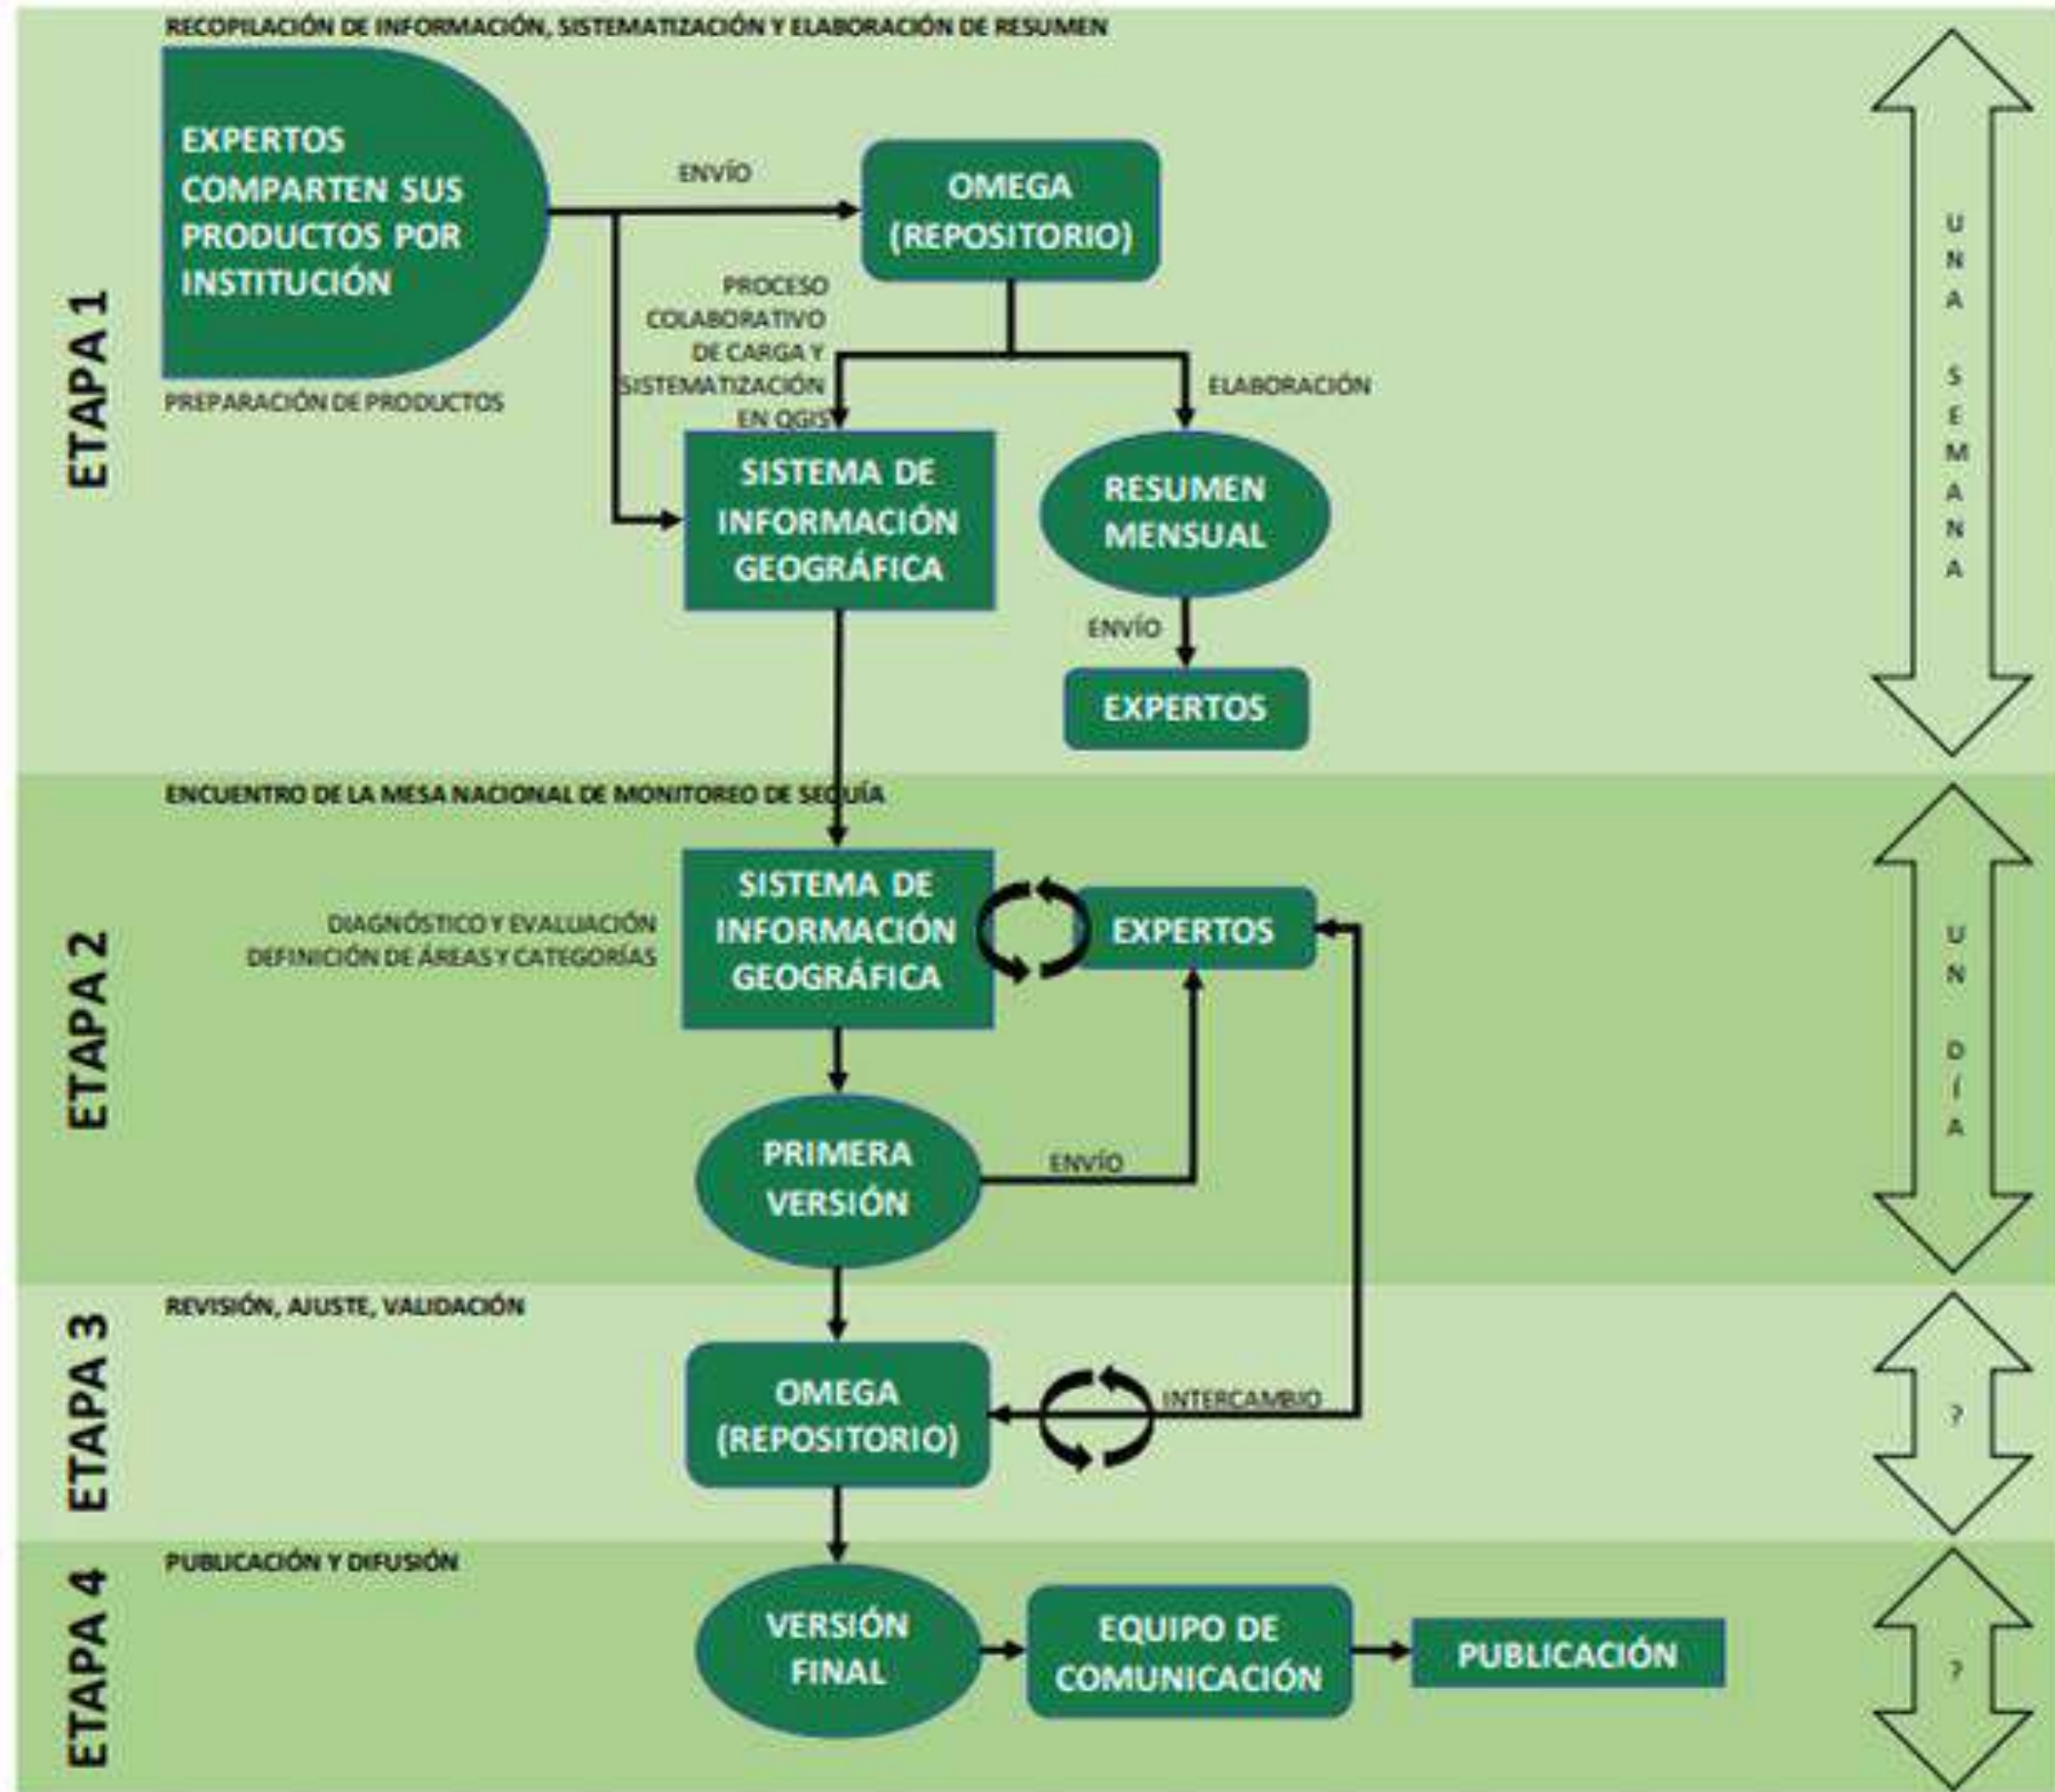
ETAPA 1

RECOPILACIÓN DE INFORMACIÓN, SISTEMATIZACIÓN Y ELABORACIÓN DE RESUMEN

EXPERTOS COMPARTEN SUS PRODUCTOS POR INSTITUCIÓN

PREPARACIÓN DE PRODUCTOS

ENVÍO

OMEGA (REPOSITORIO)

PROCESO COLABORATIVO DE CARGA Y SISTEMATIZACIÓN EN QGIS

ELABORACIÓN

SISTEMA DE INFORMACIÓN GEOGRÁFICA

RESUMEN MENSUAL

ENVÍO

EXPERTOS

U N A S E M A N A

ETAPA 2

ENCUENTRO DE LA MESA NACIONAL DE MONITOREO DE SEQUÍA

DIAGNÓSTICO Y EVALUACIÓN DEFINICIÓN DE ÁREAS Y CATEGORÍAS

SISTEMA DE INFORMACIÓN GEOGRÁFICA

EXPERTOS

PRIMERA VERSIÓN

ENVÍO

U N D Í A

ETAPA 3

REVISIÓN, AJUSTE, VALIDACIÓN

OMEGA (REPOSITORIO)

INTERCAMBIO

?

ETAPA 4

PUBLICACIÓN Y DIFUSIÓN

VERSIÓN FINAL

EQUIPO DE COMUNICACIÓN

PUBLICACIÓN

?